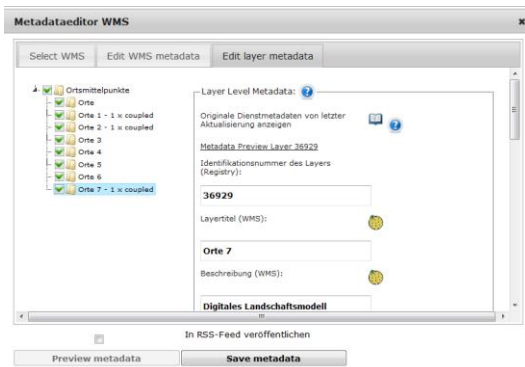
Metadataeditor WMS

×

Select WMS | Edit WMS metadata | Edit layer metadata

Ortsmittelpunkte
Orte
Orte 1 - 1 x coupled
Orte 2 - 1 x coupled
Orte 3
Orte 4
Orte 5
Orte 6
Orte 7 - 1 x coupled

Layer Level Metadata:

Originale Dienstmetadaten von letzter Aktualisierung anzeigen

Metadata Preview Layer 36929

Identifikationsnummer des Layers (Registry):

36929

Layertitel (WMS):

Orte 7

Beschreibung (WMS):

Digitales Landschaftsmodell

In RSS-Feed veröffentlichen

Preview metadata

Save metadata